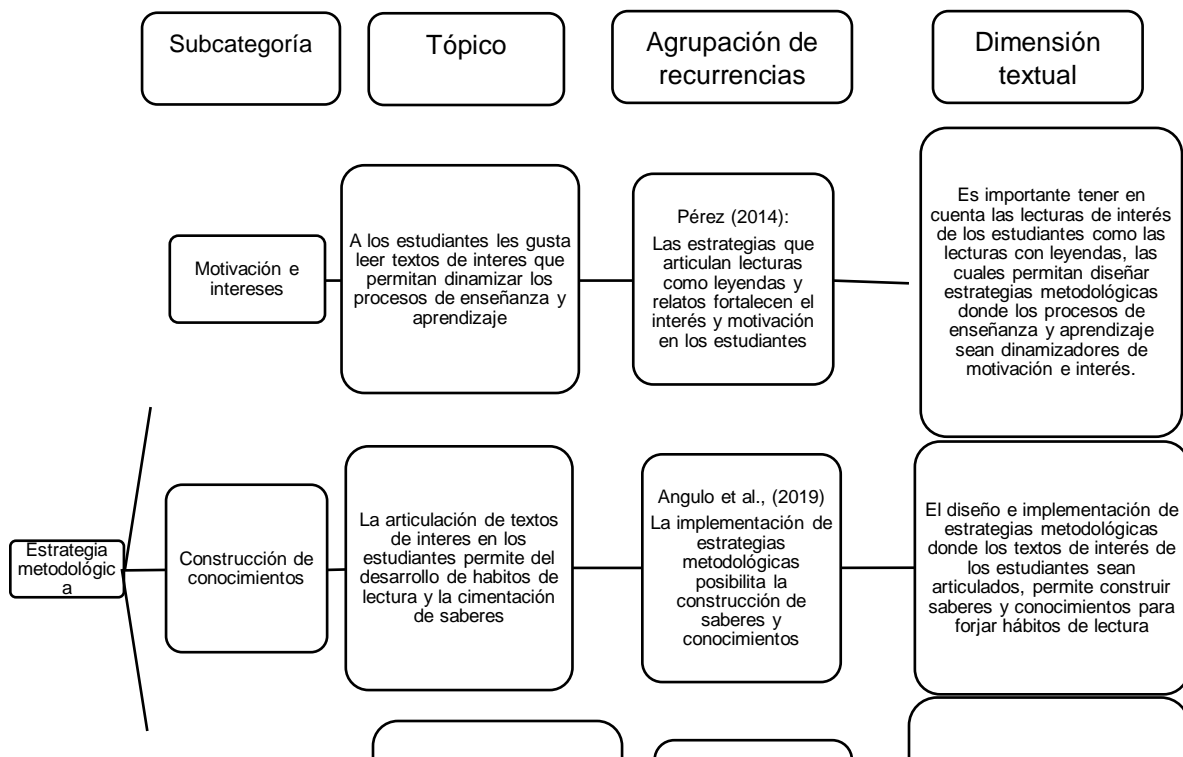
Subcategoría

Tópico

Agrupación de recurrencias

Dimensión textual

Motivación e intereses

A los estudiantes les gusta leer textos de interes que permitan dinamizar los procesos de enseñanza y aprendizaje

Pérez (2014):
Las estrategias que articulan lecturas como leyendas y relatos fortalecen el interés y motivación en los estudiantes

Es importante tener en cuenta las lecturas de interés de los estudiantes como las lecturas con leyendas, las cuales permitan diseñar estrategias metodológicas donde los procesos de enseñanza y aprendizaje sean dinamizadores de motivación e interés.

Estrategia metodológic a

Construcción de conocimientos

La articulación de textos de interes en los estudiantes permite del desarrollo de habitos de lectura y la cimentación de saberes

Angulo et al., (2019)
La implementación de estrategias metodológicas posibilita la construcción de saberes y conocimientos

El diseño e implementación de estrategias metodológicas donde los textos de interés de los estudiantes sean articulados, permite construir saberes y conocimientos para forjar hábitos de lectura